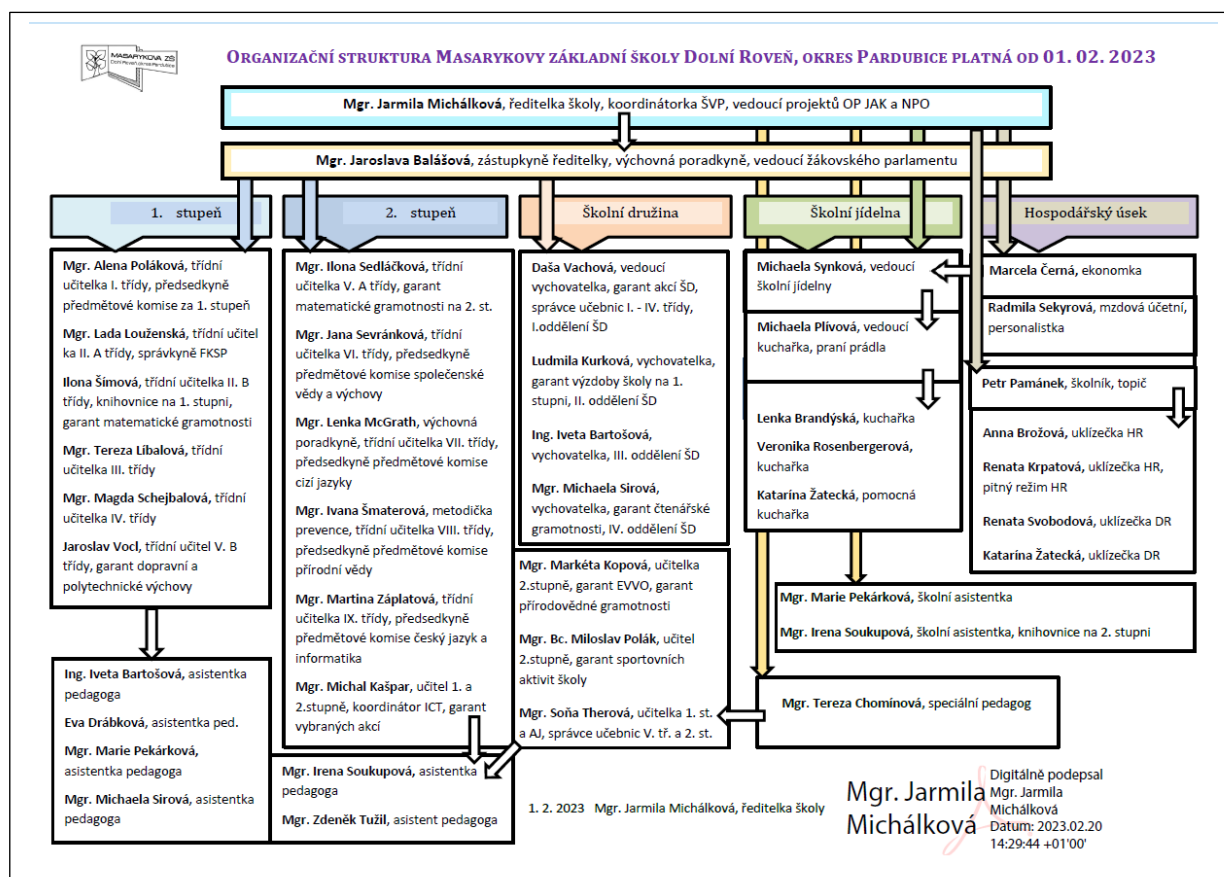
MASARYKOVA ZŠ

ORGANIZAČNÍ STRUKTURA MASARYKOVY ZÁKLADNÍ ŠKOLY DOLNÍ ROVEŇ, OKRES PARDUBICE PLATNÁ OD 01. 02. 2023

Mgr. Jarmila Michálková, ředitelka školy, koordinátorka ŠVP, vedoucí projektů OP JAK a NPO

Mgr. Jaroslava Balášová, zástupkyně ředitelky, výchovná poradkyně, vedoucí žákovského parlamentu

1. stupeň

2. stupeň

Školní družina

Školní jídelna

Hospodářský úsek

Mgr. Alena Poláková, třídní učitelka I. třídy, předsedkyně předmětové komise za 1. stupeň

Mgr. Lada Loužecká, třídní učitel ka II. A třídy, správkyně FKSP

Ilona Šimová, třídní učitelka II. B třídy, knihovnice na 1. stupni, garant matematické gramotnosti

Mgr. Tereza Líbalová, třídní učitelka III. třídy

Mgr. Magda Schejbalová, třídní učitelka IV. třídy

Jaroslav Vocl, třídní učitel V. B třídy, garant dopravní a polytechnické výchovy

Mgr. Ilona Sedláčková, třídní učitelka V. A třídy, garant matematické gramotnosti na 2. st.

Mgr. Jana Sevránková, třídní učitelka VI. třídy, předsedkyně předmětové komise společenské vědy a výchovy

Mgr. Lenka McGrath, výchovná poradkyně, třídní učitelka VII. třídy, předsedkyně předmětové komise cizí jazyky

Mgr. Ivana Šmaterová, metodička prevence, třídní učitelka VIII. třídy, předsedkyně předmětové komise přírodní vědy

Mgr. Martina Záplatová, třídní učitelka IX. třídy, předsedkyně předmětové komise český jazyk a informatika

Mgr. Michal Kašpar, učitel 1. a 2.stupně, koordinátor ICT, garant vybraných akcí

Daša Vachová, vedoucí vychovatelka, garant akcí ŠD, správce učebnic I. - IV. třídy, I.oddělení ŠD

Ludmila Kurková, vychovatelka, garant výzdoby školy na 1. stupni, II. oddělení ŠD

Ing. Iveta Bartošová, vychovatelka, III. oddělení ŠD

Mgr. Michaela Sirová, vychovatelka, garant čtenářské gramotnosti, IV. oddělení ŠD

Michaela Synková, vedoucí školní jídelny

Michaela Plívová, vedoucí kuchařka, praní prádla

Lenka Brandýská, kuchařka

Veronika Rosenbergerová, kuchařka

Katarína Žatecká, pomocná kuchařka

Marcela Černá, ekonomka

Radmila Sekyrová, mzdová účetní, personalistka

Petr Pamánek, školník, topič

Anna Brožová, uklízečka HR

Renata Krpatová, uklízečka HR, pitný režim HR

Renata Svobodová, uklízečka DR

Katarína Žatecká, uklízečka DR

Mgr. Markéta Kopová, učitelka 2.stupně, garant EVVO, garant přírodovědné gramotnosti

Mgr. Bc. Miloslav Polák, učitel 2.stupně, garant sportovních aktivit školy

Mgr. Soňa Therová, učitelka 1. st. a AJ, správce učebnic V. tř. a 2. st.

Mgr. Marie Pekárková, školní asistentka

Mgr. Irena Soukupová, školní asistentka, knihovnice na 2. stupni

Mgr. Tereza Chomínová, speciální pedagog

Ing. Iveta Bartošová, asistentka pedagoga

Eva Drábková, asistentka ped.

Mgr. Marie Pekárková, asistentka pedagoga

Mgr. Michaela Sirová, asistentka pedagoga

Mgr. Irena Soukupová, asistentka pedagoga

Mgr. Zdeněk Tužil, asistent pedagoga

1. 2. 2023 Mgr. Jarmila Michálková, ředitelka školy

Mgr. Jarmila Michálková

Digitálně podepsal Mgr. Jarmila Michálková
Datum: 2023.02.20 14:29:44 +01'00'